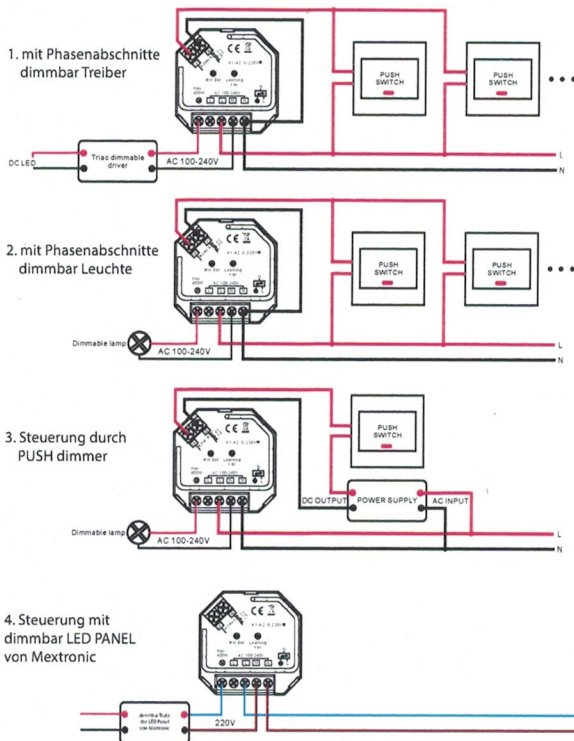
1. mit Phasenabschnitte dimmbar Treiber

PUSH SWITCH

PUSH SWITCH

DC LED

Triac dimmable driver

AC 100-240V

L

N

2. mit Phasenabschnitte dimmbar Leuchte

PUSH SWITCH

PUSH SWITCH

Dimmable lamp

AC 100-240V

L

N

3. Steuerung durch PUSH dimmer

PUSH SWITCH

DC OUTPUT

POWER SUPPLY

AC INPUT

Dimmable lamp

AC 100-240V

L

N

4. Steuerung mit dimmbar LED PANEL von Mextronic

220V

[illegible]